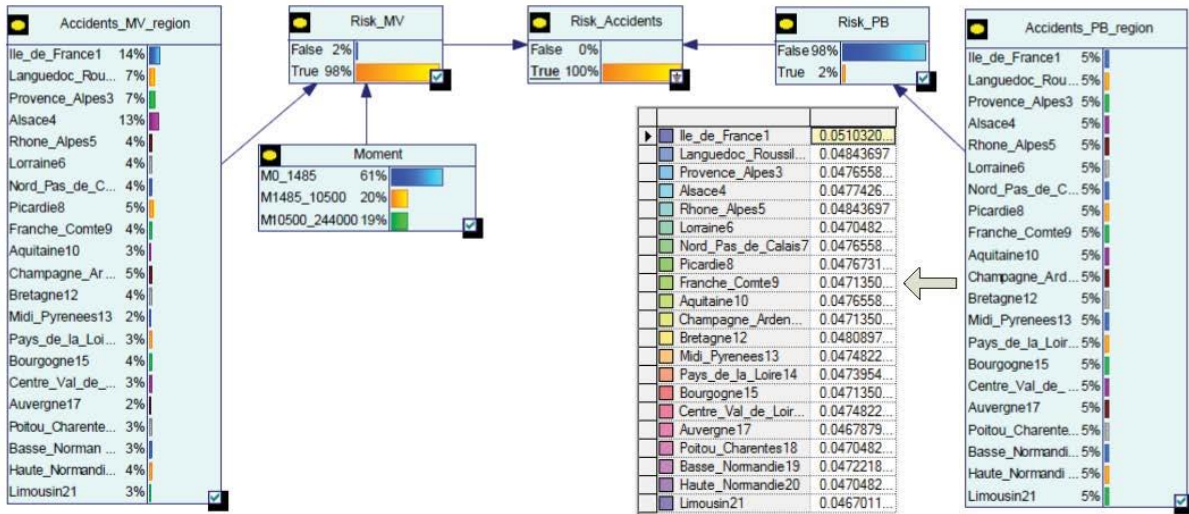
Accidents_MV_region

| | |
|---|---|
| Ile_de_France1 | 14% |
| Languedoc_Rou... | 7% |
| Provence_Alpes3 | 7% |
| Alsace4 | 13% |
| Rhone_Alpes5 | 4% |
| Lorraine6 | 4% |
| Nord_Pas_de_C... | 4% |
| Picardie8 | 5% |
| Franche_Comte9 | 4% |
| Aquitaine10 | 3% |
| Champagne_Ar... | 5% |
| Bretagne12 | 4% |
| Midi_Pyrenees13 | 2% |
| Pays_de_la_Loi... | 3% |
| Bourgogne15 | 4% |
| Centre_Val_de_... | 3% |
| Auvergne17 | 2% |
| Poitou_Charente... | 3% |
| Basse_Norman ... | 3% |
| Haute_Normandi... | 4% |
| Limousin21 | 3% |

Risk_MV

| | |
|---|---|
| False | 2% |
| True | 98% |

Moment

| | |
|---|---|
| M0_1485 | 61% |
| M1485_10500 | 20% |
| M10500_244000 | 19% |

Risk_Accidents

| | |
|---|---|
| False | 0% |
| True | 100% |

Risk_PB

| | |
|---|---|
| False | 98% |
| True | 2% |

| | |
|---|---|
| Ile_de_France1 | 0.0510320... |
| Languedoc_Roussil... | 0.04843697 |
| Provence_Alpes3 | 0.0476558... |
| Alsace4 | 0.0477426... |
| Rhone_Alpes5 | 0.04843697 |
| Lorraine6 | 0.0470482... |
| Nord_Pas_de_Calais7 | 0.0476558... |
| Picardie8 | 0.0476731... |
| Franche_Comte9 | 0.0471350... |
| Aquitaine10 | 0.0476558... |
| Champagne_Arden... | 0.0471350... |
| Bretagne12 | 0.0480897... |
| Midi_Pyrenees13 | 0.0474822... |
| Pays_de_la_Loire14 | 0.0473954... |
| Bourgogne15 | 0.0471350... |
| Centre_Val_de_Loir... | 0.0474822... |
| Auvergne17 | 0.0467879... |
| Poitou_Charentes18 | 0.0470482... |
| Basse_Normandie19 | 0.0472218... |
| Haute_Normandie20 | 0.0470482... |
| Limousin21 | 0.0467011... |

Accidents_PB_region

| | |
|---|---|
| Ile_de_France1 | 5% |
| Languedoc_Rou... | 5% |
| Provence_Alpes3 | 5% |
| Alsace4 | 5% |
| Rhone_Alpes5 | 5% |
| Lorraine6 | 5% |
| Nord_Pas_de_C... | 5% |
| Picardie8 | 5% |
| Franche_Comte9 | 5% |
| Aquitaine10 | 5% |
| Champagne_Ard... | 5% |
| Bretagne12 | 5% |
| Midi_Pyrenees13 | 5% |
| Pays_de_la_Loi... | 5% |
| Bourgogne15 | 5% |
| Centre_Val_de_... | 5% |
| Auvergne17 | 5% |
| Poitou_Charente... | 5% |
| Basse_Normandi... | 5% |
| Haute_Normandi... | 5% |
| Limousin21 | 5% |